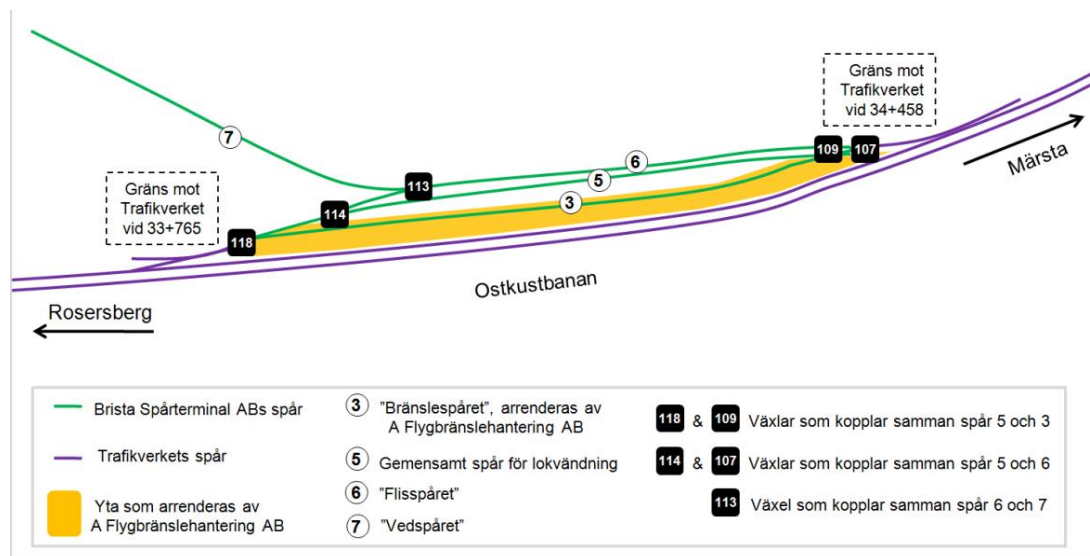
Gräns mot Trafikverket vid 34+458

7

Gräns mot Trafikverket vid 33+765

113

6

5

109

107

Märsta

114

3

118

Ostkustbanan

Rosersberg

Brista Spårterminal ABs spår

Trafikverkets spår

Yta som arrenderas av A Flygbränslehantering AB

3 "Bränslespåret", arrenderas av A Flygbränslehantering AB

5 Gemensamt spår för lokvändning

6 "Flisspåret"

7 "Vedspåret"

118 & 109 Växlar som kopplar samman spår 5 och 3

114 & 107 Växlar som kopplar samman spår 5 och 6

113 Växel som kopplar samman spår 6 och 7